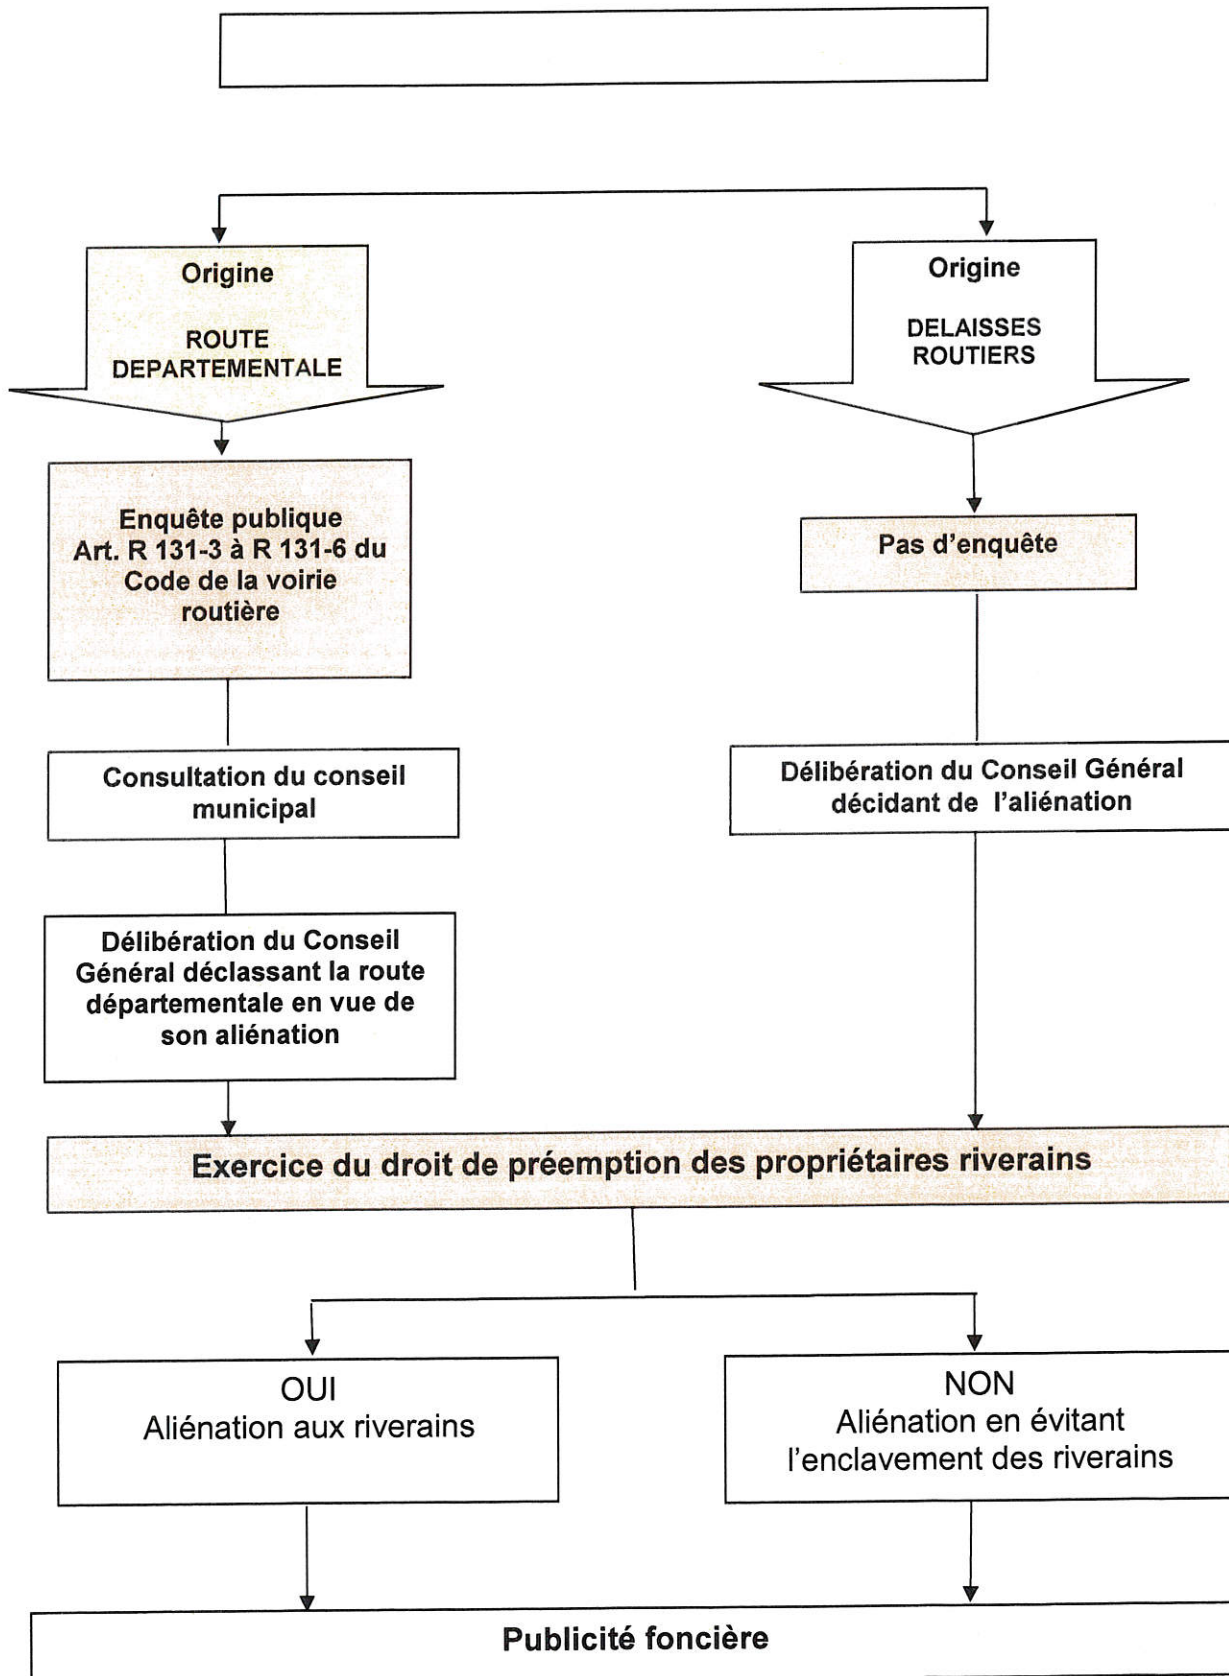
Origine

ROUTE DEPARTEMENTALE

Enquête publique Art. R 131-3 à R 131-6 du Code de la voirie routière

Consultation du conseil municipal

Délibération du Conseil Général déclassant la route départementale en vue de son aliénation

Origine

DELAISSES ROUTIERS

Pas d'enquête

Délibération du Conseil Général décidant de l'aliénation

Exercice du droit de préemption des propriétaires riverains

OUI
Aliénation aux riverains

NON
Aliénation en évitant l'enclavement des riverains

Publicité foncière